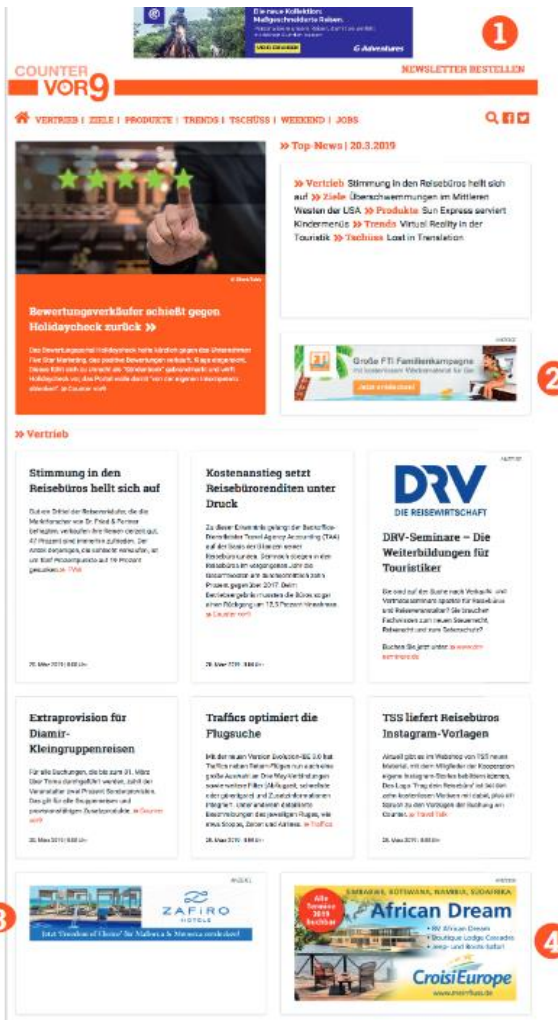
Die neue Kollektion: Maßgeschneiderte Reisen.

G Adventures

1

COUNTER VOR9

NEWSLETTER BESTELLEN

VERTRIEB | ZIELE | PRODUKTE | TRENDS | TSCHÜSS | WEEKEND | JOBS

» Top-News | 20.3.2019

» Vertrieb Stimmung in den Reisebüros hellt sich auf » Ziele Überschwemmungen im Mittleren Westen der USA » Produkte Sun Express serviert Kindermenüs » Trends Virtual Reality in der Touristik » Tschüss Lost in Translation

Bewertungsverkäufer schießt gegen Holidaycheck zurück »

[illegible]

Große FTI Familienkampagne

2

» Vertrieb

Stimmung in den Reisebüros hellt sich auf

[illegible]

Kostenanstieg setzt Reisebürorenditen unter Druck

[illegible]

DRV DIE REISEWIRTSCHAFT

DRV-Seminare – Die Weiterbildungen für Touristiker

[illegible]

Extraprovision für Diamir-Kleingruppenreisen

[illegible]

Traffics optimiert die Flugsuche

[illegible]

TSS liefert Reisebüros Instagram-Vorlagen

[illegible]

3

ZAFIRO HOTELS

4

African Dream

CroisiEurope